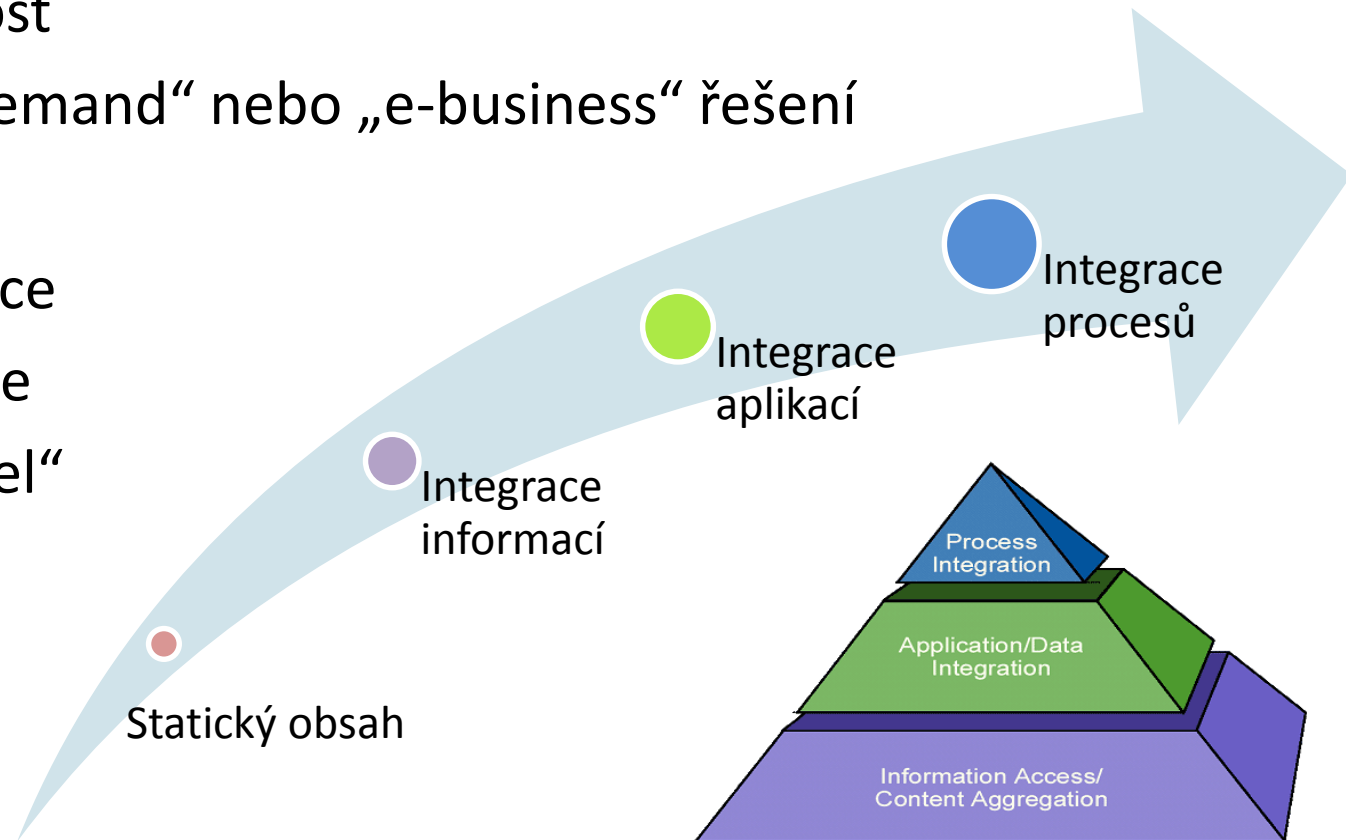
ost

emand“ nebo „e-business“ řešení

ce

e

el“

Integrace procesů

Integrace aplikací

Integrace informací

Statický obsah

Process Integration

Application/Data Integration

Information Access/ Content Aggregation